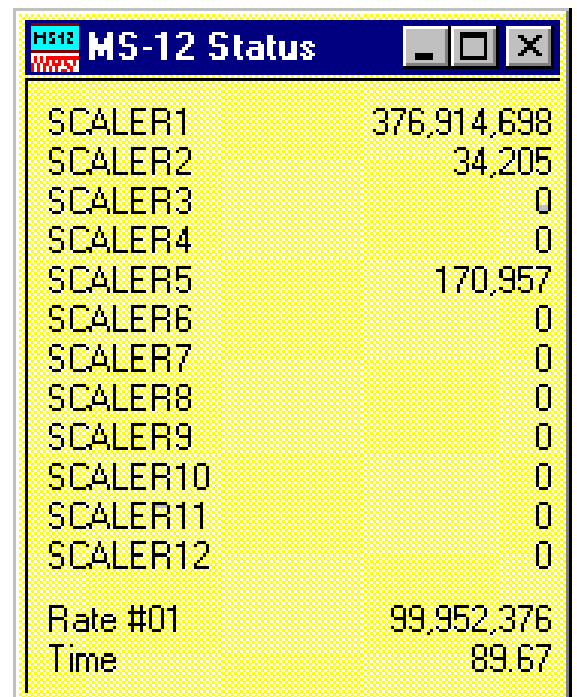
MS12

MS-12 Status

| | |
|---|---|
| SCALER1 | 376,914,698 |
| SCALER2 | 34,205 |
| SCALER3 | 0 |
| SCALER4 | 0 |
| SCALER5 | 170,957 |
| SCALER6 | 0 |
| SCALER7 | 0 |
| SCALER8 | 0 |
| SCALER9 | 0 |
| SCALER10 | 0 |
| SCALER11 | 0 |
| SCALER12 | 0 |
| Rate #01 | 99,952,376 |
| Time | 89.67 |